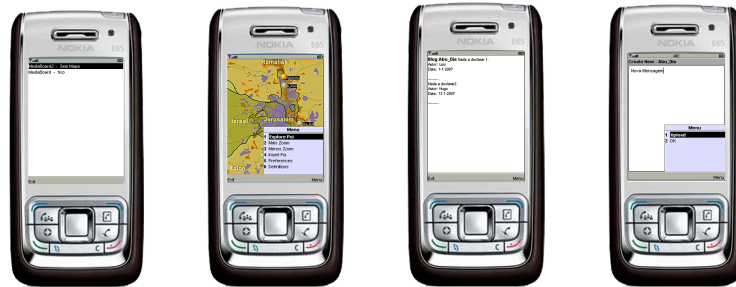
NOKIA E65

MediaBoard2 - Sem Mapa
MediaBoard - Teo

Exit

NOKIA E65

Ramallah
Israel
Jerusalem
Eilat

Menu
1 Explore Poi
2 Mais Zoom
3 Menos Zoom
4 Inserir Poi
5 Preferences
6 Definitions

Exit Menu

NOKIA E65

Blog Abc_Bio Nada a declarar 1
Autor: Luis
Data: 1-1-2007

Nada a declarar!!
Autor: Hugo
Data: 13-1-2007

Exit Menu

NOKIA E65

Create New - Abc_Bio
Nova Mensagem

Menu
1 Upload
2 OK

Menu